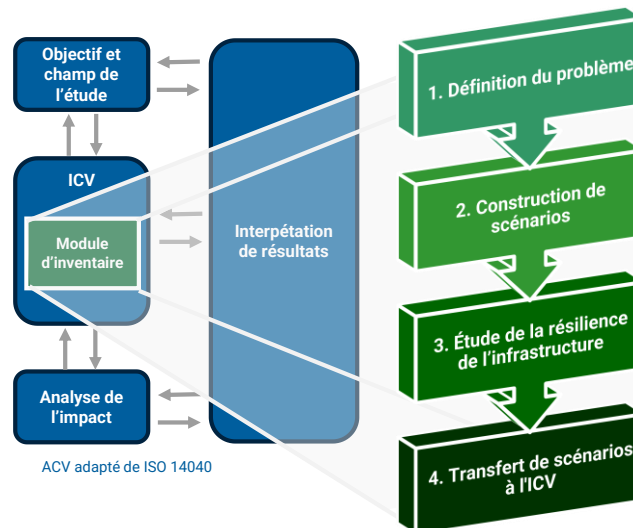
Objectif et champ de l'étude

ICV

Module d'inventaire

Analyse de l'impact

Interpétation de résultats

ACV adapté de ISO 14040

1. Définition du problème

2. Construction de scénarios

3. Étude de la résilience de l'infrastructure

4. Transfert de scénarios à l'ICV